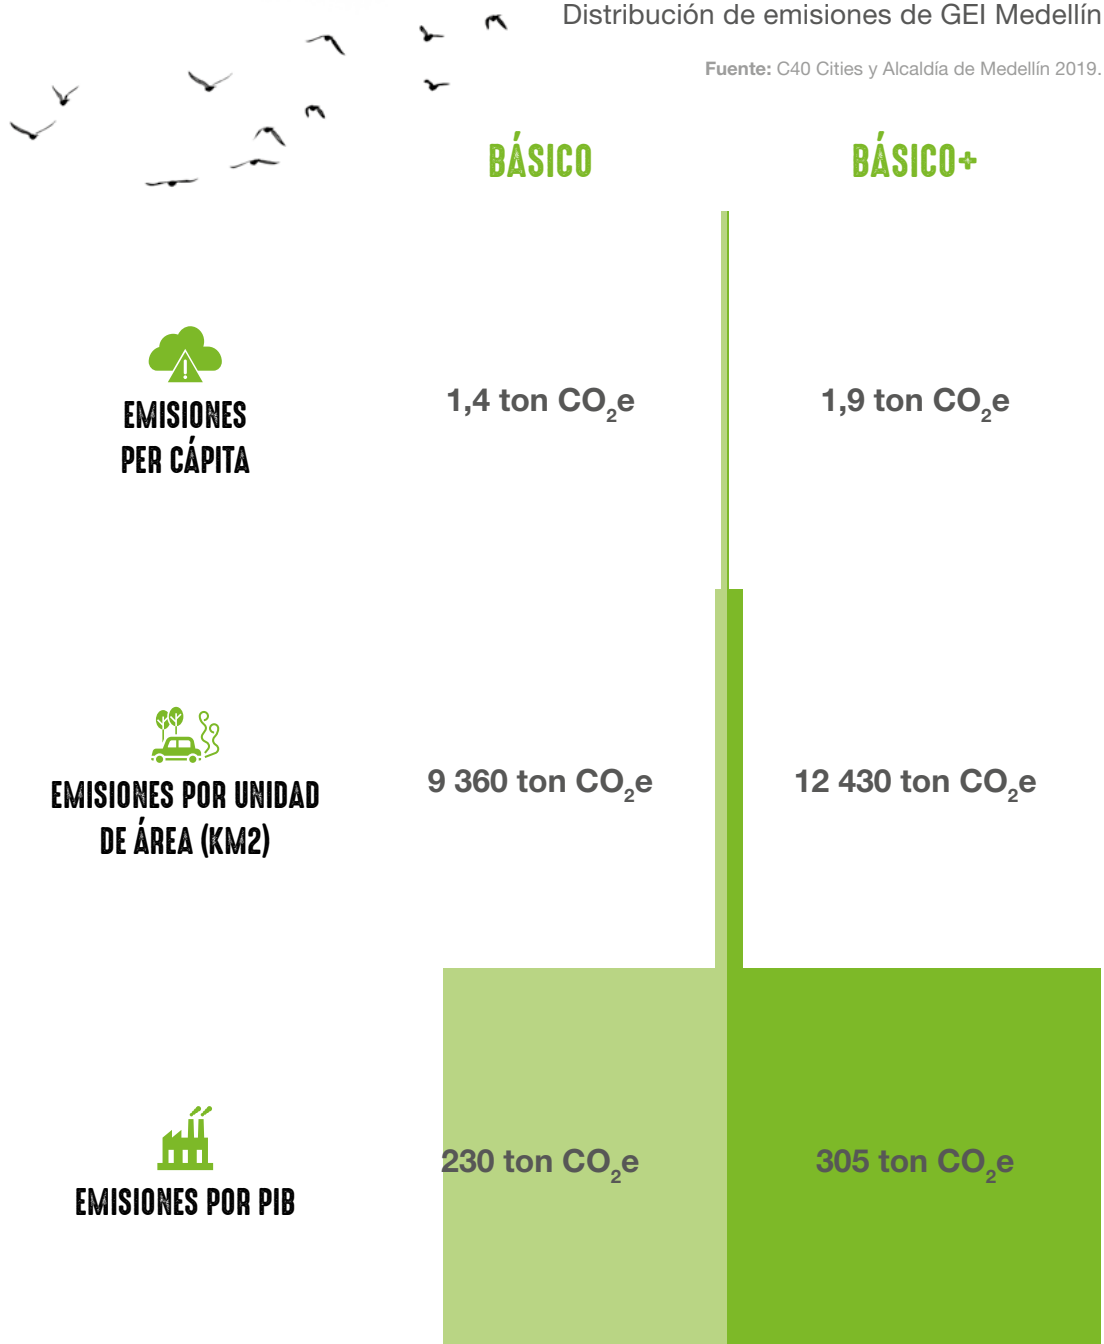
Distribución de emisiones de GEI Medellín

**Fuente:** C40 Cities y Alcaldía de Medellín 2019.

| | BÁSICO | BÁSICO+ |
|---|---|---|
| EMISIONES PER CÁPITA | 1,4 ton $CO_2e$ | 1,9 ton $CO_2e$ |
| EMISIONES POR UNIDAD DE ÁREA (KM2) | 9 360 ton $CO_2e$ | 12 430 ton $CO_2e$ |
| EMISIONES POR PIB | 230 ton $CO_2e$ | 305 ton $CO_2e$ |